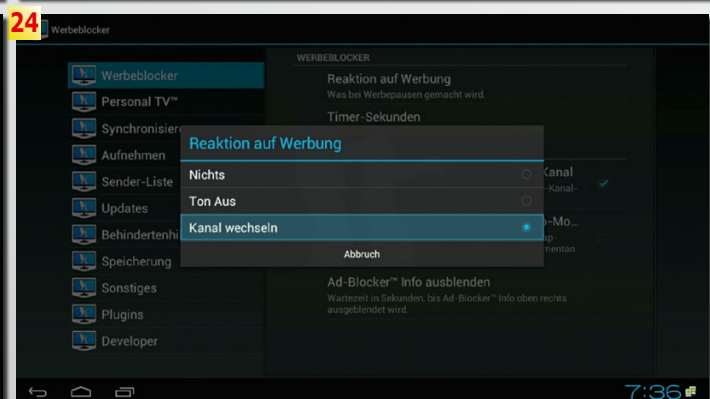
24

Werbeblocker

Werbeblocker
Personal TV™
Synchronisier
Aufnehmen
Sender-Liste
Updates
Behindertenhi
Speicherung
Sonstiges
Plugins
Developer

WERBEBLOCKER
Reaktion auf Werbung
Was bei Werbepausen gemacht wird.
Timer-Sekunden

Kanal
-Kanal-

p-Mo
ap-
menten

Reaktion auf Werbung
Nichts
Ton Aus
Kanal wechseln
Abbruch

Ad-Blocker™ Info ausblenden
Wartezeit in Sekunden, bis Ad-Blocker™ Info oben rechts ausgeblendet wird.

7:36